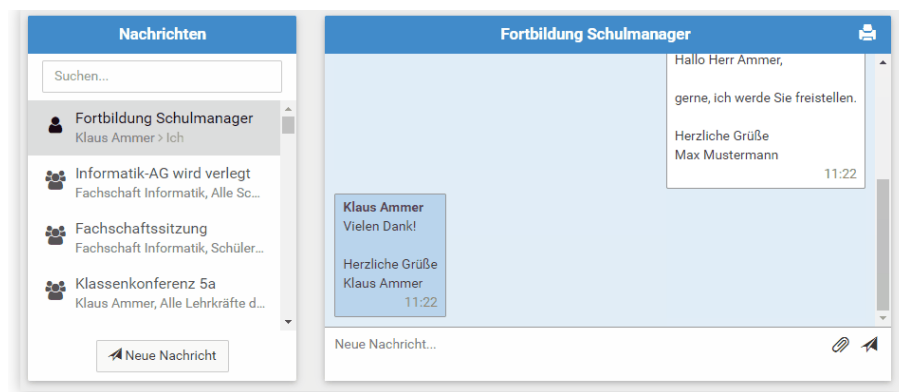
Nachrichten

Suchen...

Fortbildung Schulmanager
Klaus Ammer > Ich

Informatik-AG wird verlegt
Fachschaft Informatik, Alle Sc...

Fachschaftssitzung
Fachschaft Informatik, Schüler...

Klassenkonferenz 5a
Klaus Ammer, Alle Lehrkräfte d...

Neue Nachricht

Fortbildung Schulmanager

Hallo Herr Ammer,

gerne, ich werde Sie freistellen.

Herzliche Grüße
Max Mustermann
11:22

Klaus Ammer
Vielen Dank!

Herzliche Grüße
Klaus Ammer
11:22

Neue Nachricht...